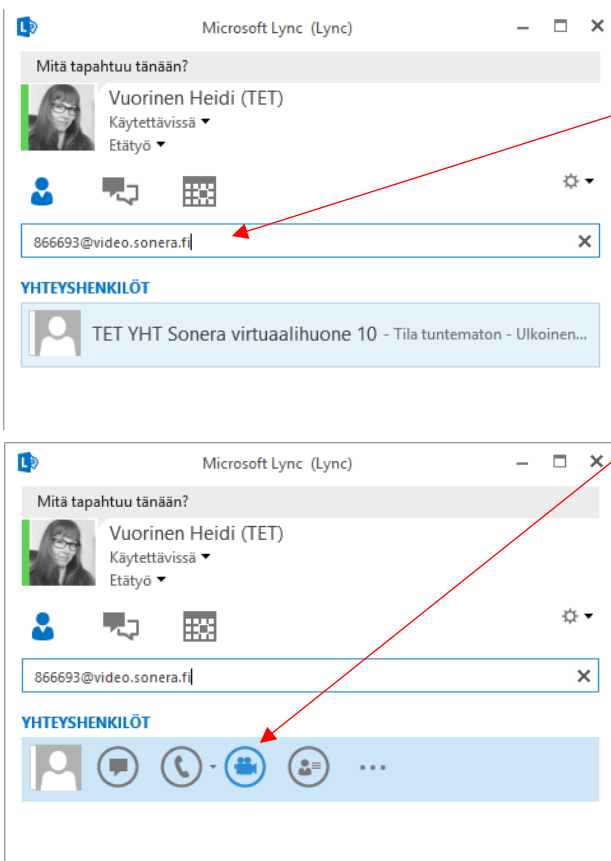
Microsoft Lync (Lync)

Mitä tapahtuu tänään?

Vuorinen Heidi (TET)
Käytettävissä
Etätyö

866693@video.sonera.fi

YHTEYSHENKILÖT

TET YHT Sonera virtuaalihuone 10 - Tila tuntematon - Ulkoinen...

Microsoft Lync (Lync)

Mitä tapahtuu tänään?

Vuorinen Heidi (TET)
Käytettävissä
Etätyö

866693@video.sonera.fi

YHTEYSHENKILÖT

...